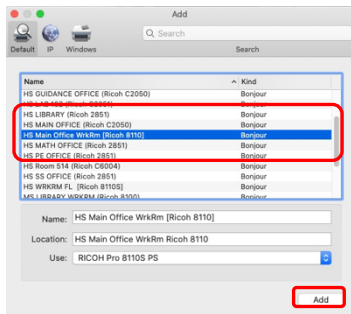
Add

Default IP Windows

Search

Search

| Name | Kind |
|---|---|
| HS GUIDANCE OFFICE (Ricoh C2050) | Bonjour |
| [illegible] | Bonjour |
| HS LIBRARY (Ricoh 2851) | Bonjour |
| HS MAIN OFFICE (Ricoh C2050) | Bonjour |
| HS Main Office WrkRm [Ricoh 8110] | Bonjour |
| HS MATH OFFICE (Ricoh 2851) | Bonjour |
| HS PE OFFICE (Ricoh 2851) | Bonjour |
| HS Room 514 (Ricoh C6004) | Bonjour |
| HS SS OFFICE (Ricoh 2851) | Bonjour |
| HS WRKRM FL [Ricoh 8110S] | Bonjour |
| HS LIBRARY WRKRM (Ricoh 8110) | Bonjour |

Name: HS Main Office WrkRm [Ricoh 8110]

Location: HS Main Office WrkRm Ricoh 8110

Use: RICOH Pro 8110S PS

Add